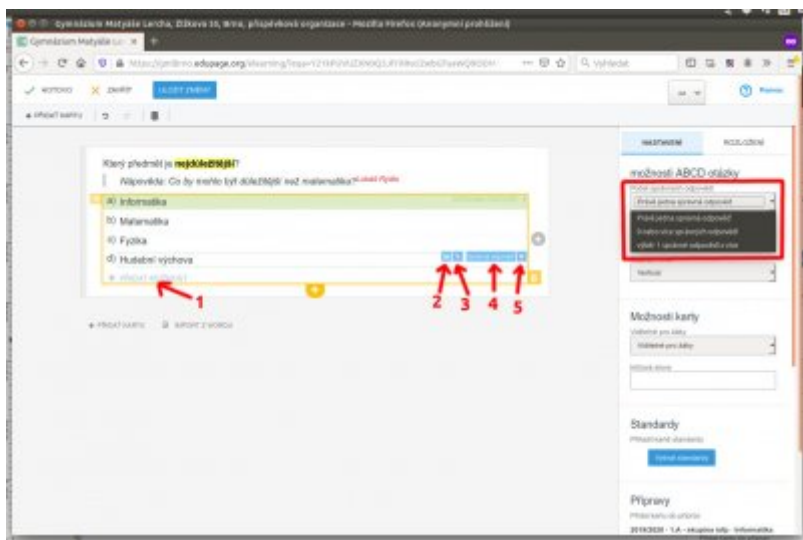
Gymnázium Matyáše Lercha, Žižkova 55, Brno, příspěvková organizace - Mozilla Firefox (Anonymní prohlížení)

Gymnázium Matyáše L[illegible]

https://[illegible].edupage.org/elearning/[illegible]

Vyhledat

HOTOVO   ZAVŘÍT   ULOŽIT ZMĚNY

Pomoc

+ PŘIDAT KARTU

Který předmět je nejdůležitější?

Nápověda: Co by mohlo být důležitější než matematika?

a) Informatika
b) Matematika
c) Fyzika
d) Hudební výchova
+ PŘIDAT MOŽNOST

+ PŘIDAT KARTU   IMPORT Z WORDU

1 2 3 4 5

NASTAVENÍ   ROZLOŽENÍ

možnosti ABCD otázky

Počet správných odpovědí

Právě jedna správná odpověď
Právě jedna správná odpověď
0 nebo více správných odpovědí
výběr 1 správné odpovědi z více

Nebude

Možnosti karty

Viditelné pro žáky

Viditelné pro žáky

Standardy

Přidat standard

Přípravy

2019/2020 - 1.A - skupina Info - Informatika